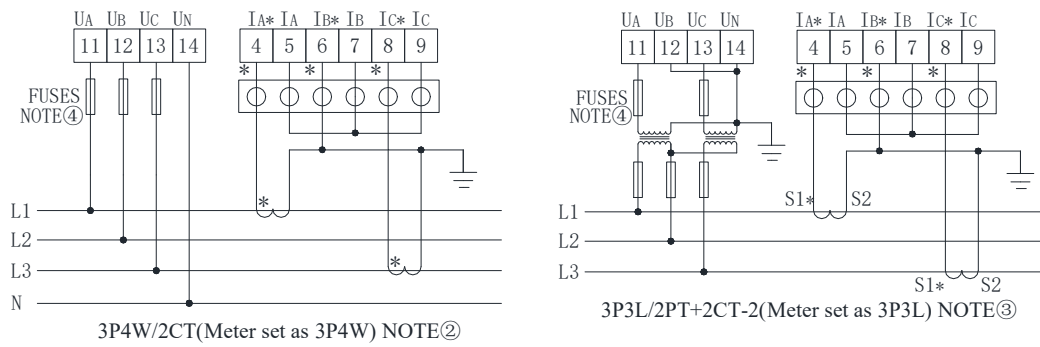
UA UB UC UN
11 12 13 14
IA* IA IB* IB IC* IC
4 5 6 7 8 9
*
*
*
FUSES NOTE④
*
*
L1
L2
L3
N
3P4W/2CT(Meter set as 3P4W) NOTE②

UA UB UC UN
11 12 13 14
IA* IA IB* IB IC* IC
4 5 6 7 8 9
*
*
*
FUSES NOTE④
S1* S2
L1
L2
L3
S1* S2
3P3L/2PT+2CT-2(Meter set as 3P3L) NOTE③